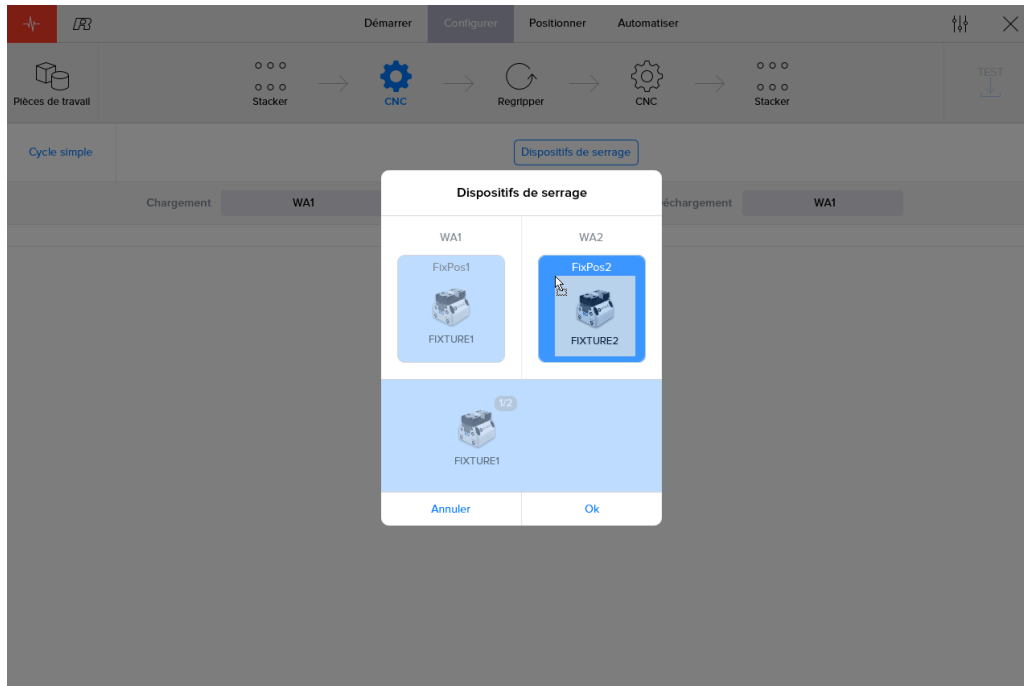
Démarrer Configurer Positionner Automatiser

Pièces de travail

Stacker

CNC

Regripper

CNC

Stacker

TEST

Cycle simple

Dispositifs de serrage

Chargement WA1

échargement WA1

Dispositifs de serrage

WA1

FixPos1

FIXTURE1

WA2

FixPos2

FIXTURE2

1/2

FIXTURE1

Annuler

Ok